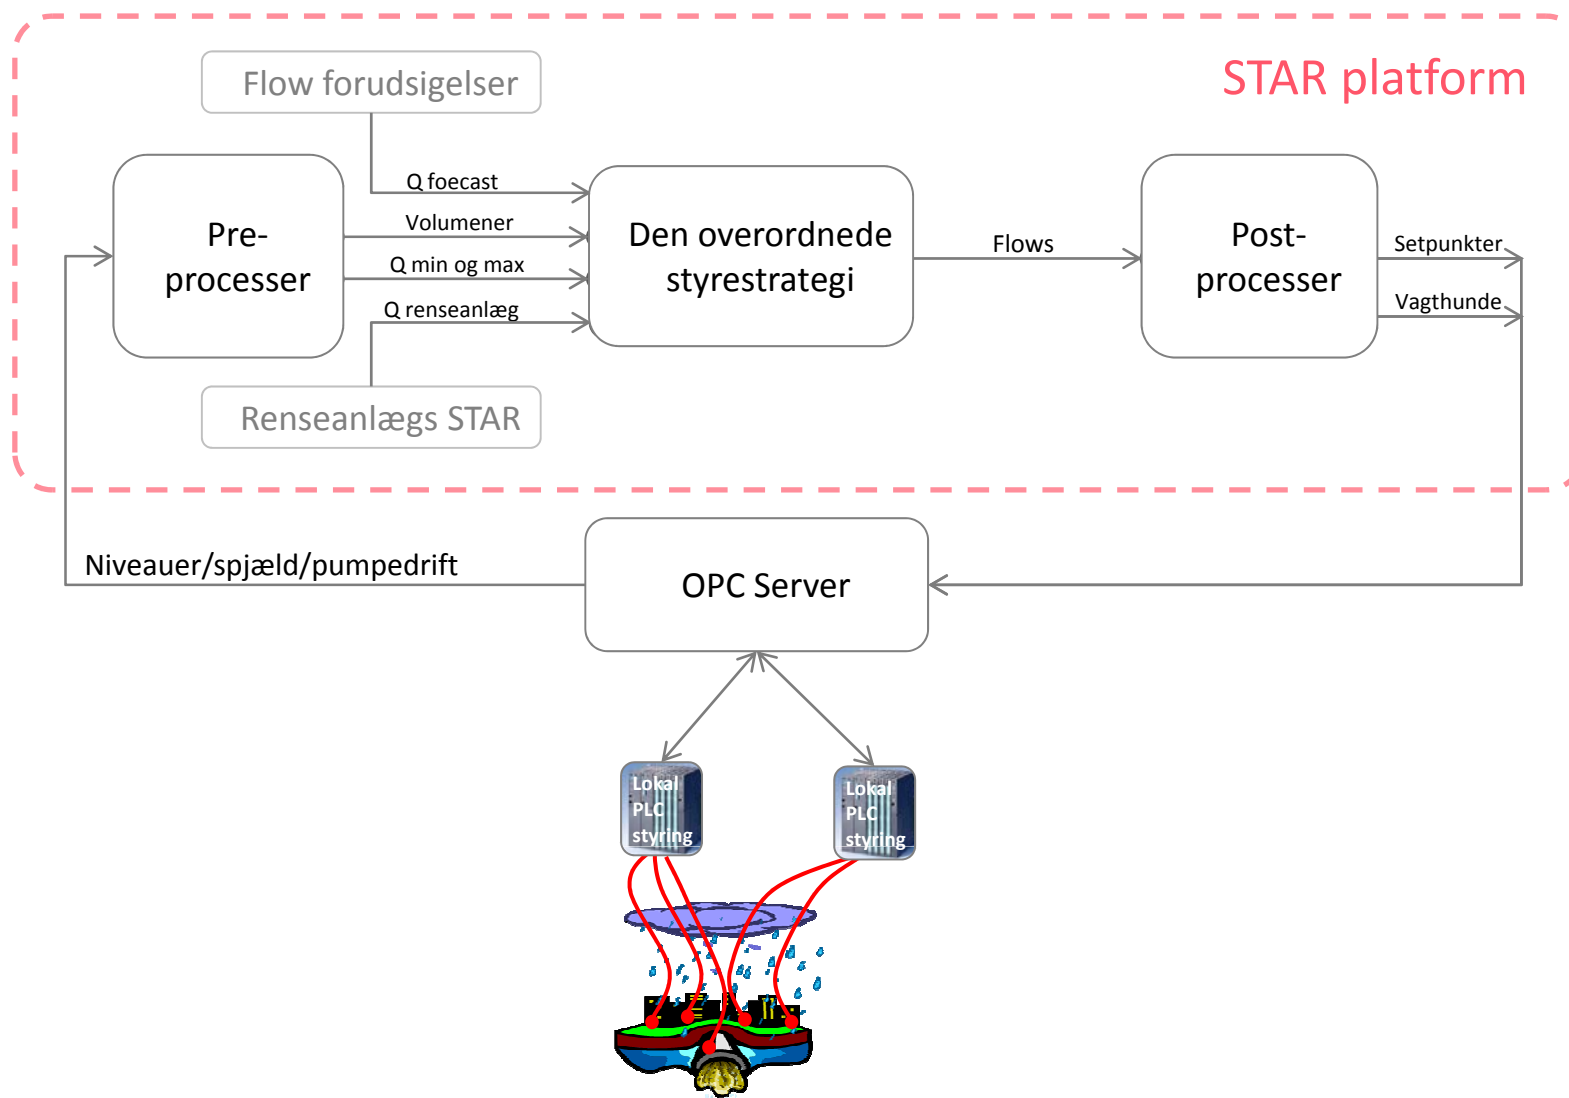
STAR platform

Flow forudsigelser

Pre-processer

Q foecast

Volumener

Q min og max

Q renseanlæg

Den overordnede styrestrategi

Flows

Post-processer

Setpunkter

Vagthunde

Renseanlægs STAR

Niveauer/spjæld/pumpedrift

OPC Server

Lokal PLC styring

Lokal PLC styring